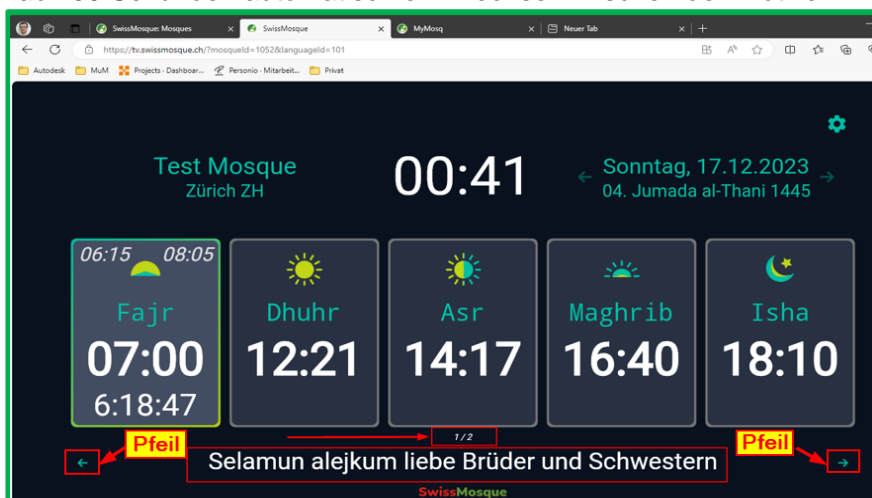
SwissMosque: Mosques
SwissMosque
MyMosq
Neuer Tab
https://tv.swissmosque.ch/?mosqueId=1052&languageId=101
Autodesk
MuM
Projects - Dashboar...
Personio - Mitarbeit...
Privat

Test Mosque
Zürich ZH

00:41

Sonntag, 17.12.2023
04. Jumada al-Thani 1445

06:15 08:05
Fajr
07:00
6:18:47

Dhuhr
12:21

Asr
14:17

Maghrib
16:40

Isha
18:10

1/2

Pfeil
Pfeil

Selamun alejkum liebe Brüder und Schwestern

SwissMosque